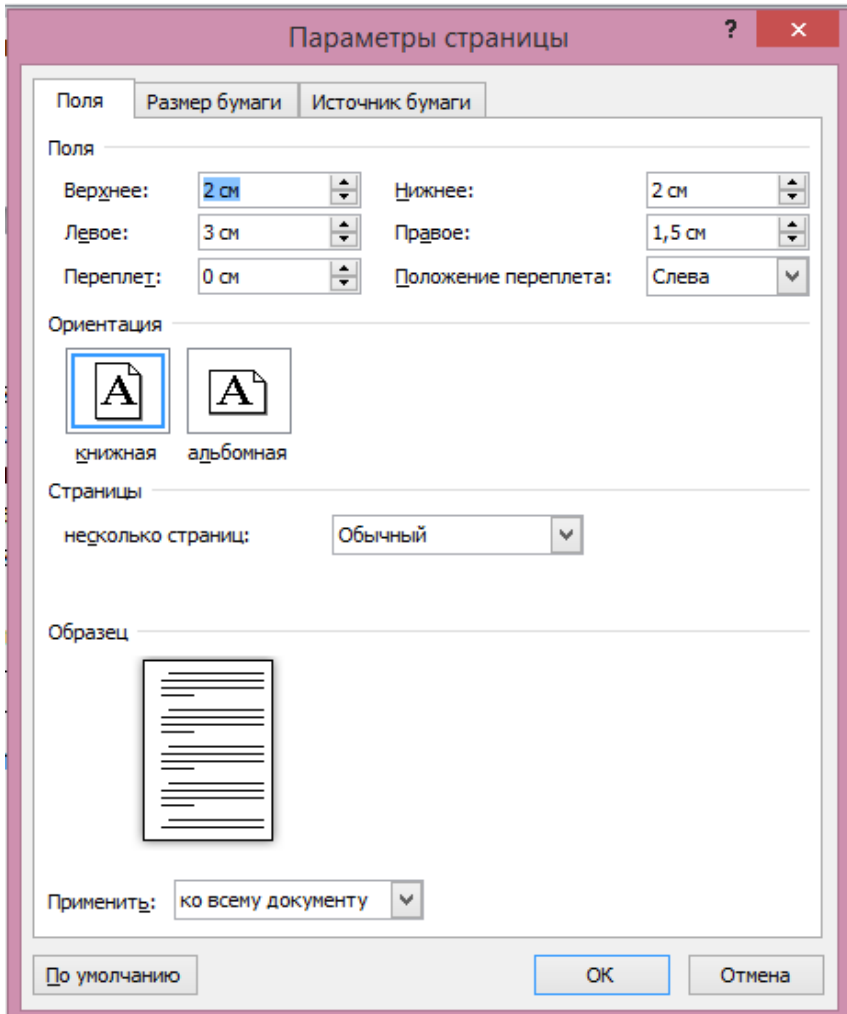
Параметры страницы

?

×

Поля | Размер бумаги | Источник бумаги

Поля

Верхнее: 2 см

Нижнее: 2 см

Левое: 3 см

Правое: 1,5 см

Переплет: 0 см

Положение переплета: Слева

Ориентация

A

A

книжная

альбомная

Страницы

несколько страниц: Обычный

Образец

Применить: ко всему документу

По умолчанию

ОК

Отмена